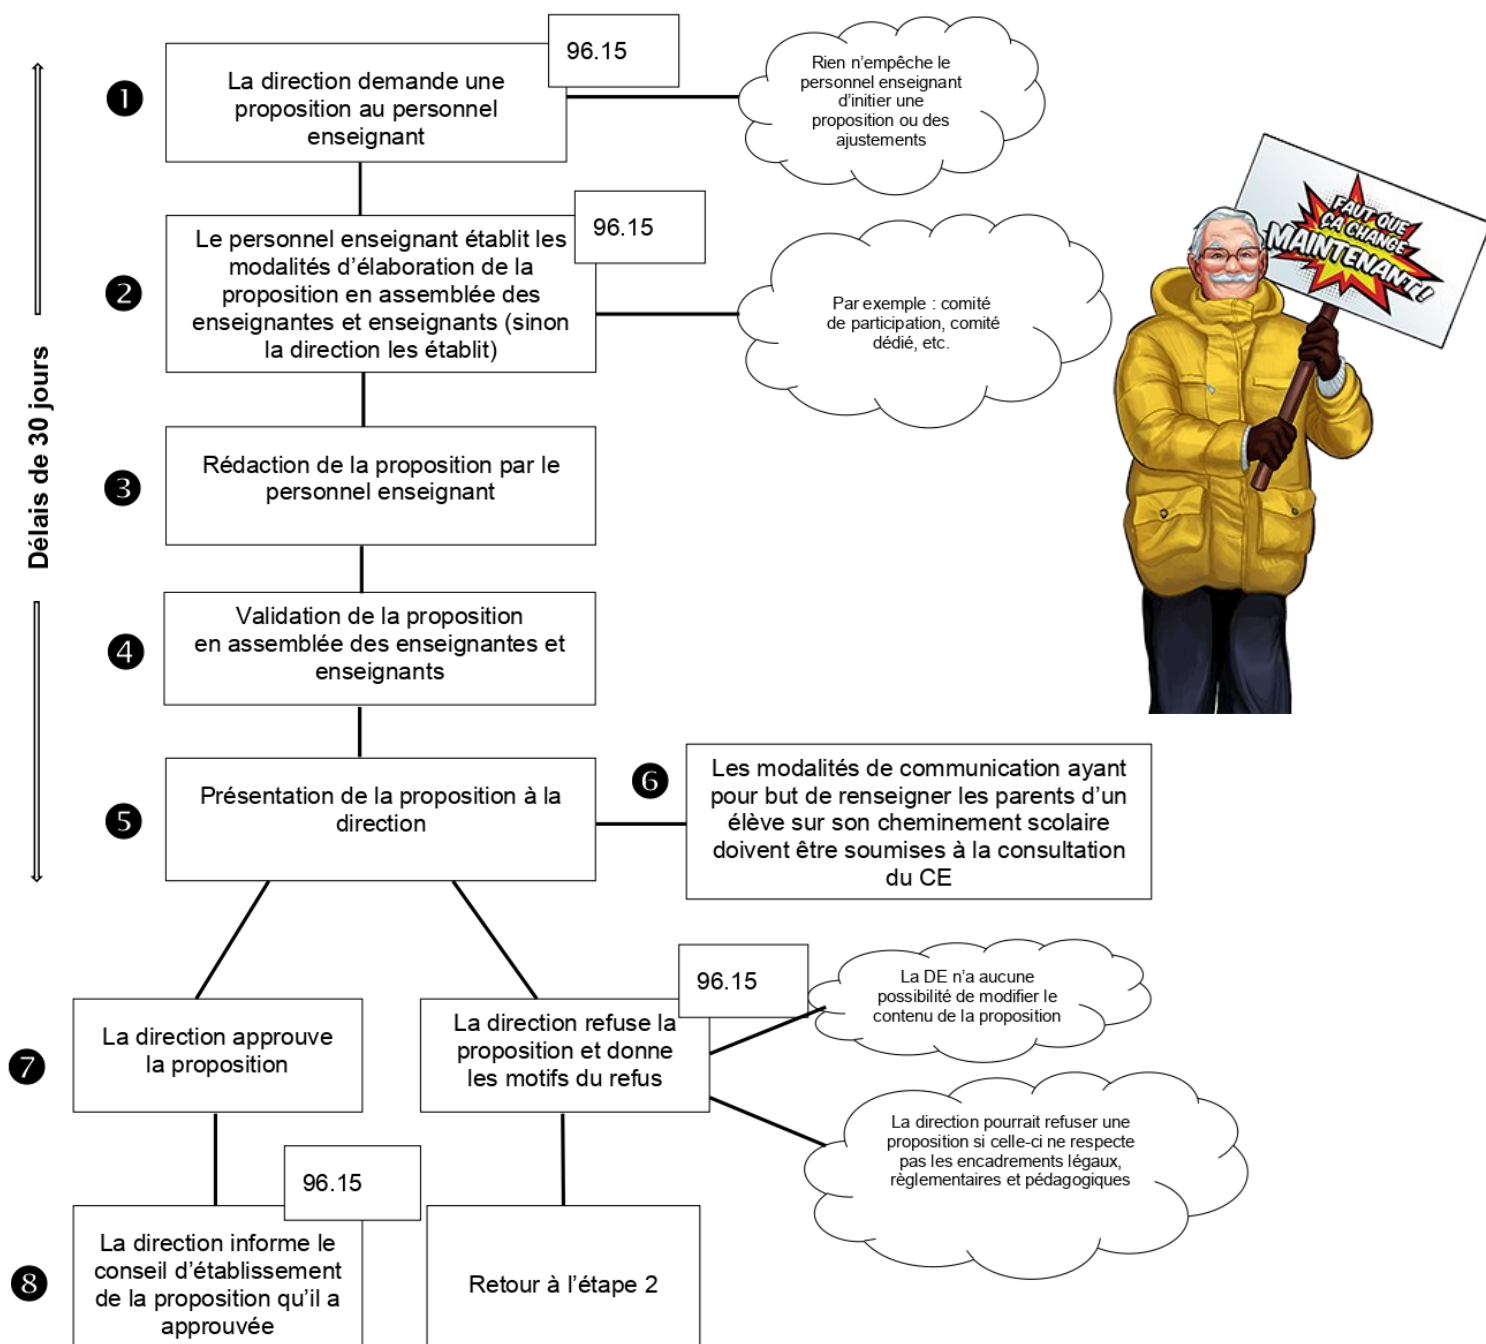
Délais de 30 jours

❶ La direction demande une proposition au personnel enseignant

96.15

Rien n'empêche le personnel enseignant d'initier une proposition ou des ajustements

❷ Le personnel enseignant établit les modalités d'élaboration de la proposition en assemblée des enseignantes et enseignants (sinon la direction les établit)

96.15

Par exemple : comité de participation, comité dédié, etc.

FAUT QUE ÇA CHANGE MAINTENANT!

❸ Rédaction de la proposition par le personnel enseignant

❹ Validation de la proposition en assemblée des enseignantes et enseignants

❺ Présentation de la proposition à la direction

❻ Les modalités de communication ayant pour but de renseigner les parents d'un élève sur son cheminement scolaire doivent être soumises à la consultation du CE

❼ La direction approuve la proposition

La direction refuse la proposition et donne les motifs du refus

96.15

La DE n'a aucune possibilité de modifier le contenu de la proposition

La direction pourrait refuser une proposition si celle-ci ne respecte pas les encadrements légaux, règlementaires et pédagogiques

96.15

❽ La direction informe le conseil d'établissement de la proposition qu'il a approuvée

Retour à l'étape 2